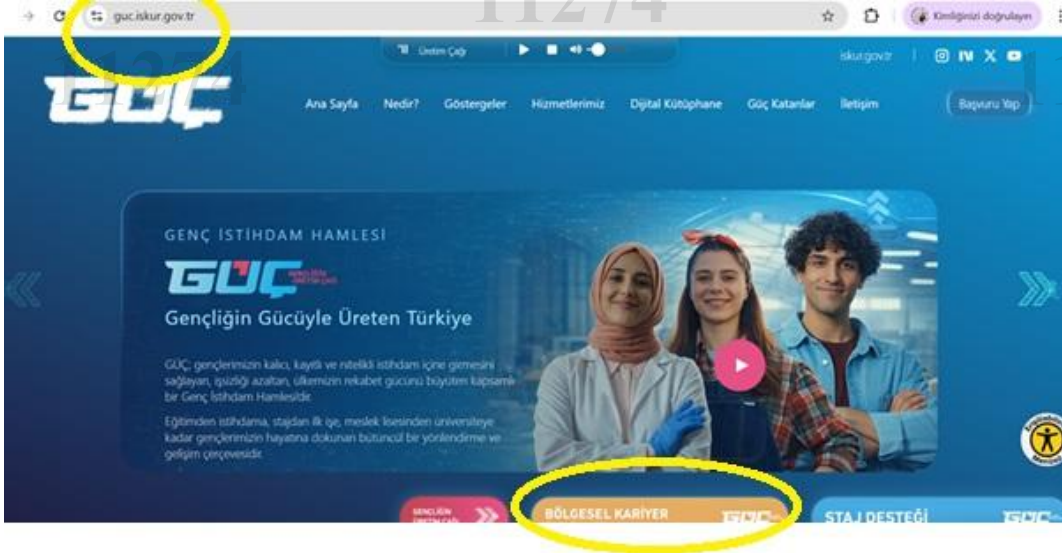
guc.iskur.gov.tr

112/4

Kimliğinizi doğrulayın

Üretim Çağı

iskur.gov.tr

GÜÇ

Ana Sayfa Nedir? Göstergeler Hizmetlerimiz Dijital Kütüphane Güç Katanlar İletişim

Başvuru Yap

GENÇ İSTİHDAM HAMLESİ

GÜÇ

Gençliğin Gücüyle Üreten Türkiye

GÜÇ; gençlerimizin kalıcı, kayıtlı ve nitelikli istihdam içine girmesini sağlayan, işsizliği azaltan, ülkemizin rekabet gücünü büyüten kapsamlı bir Genç İstihdam Hamlesidir.

Eğitimden istihdama, stajdan ilk işe, meslek lisesinden üniversiteye kadar gençlerimizin hayatına dokunan bütüncül bir yönlendirme ve gelişim çerçevesidir.

GENÇLİĞİN ÜRETİM ÇAĞI

BÖLGESEL KARİYER

GÜÇ

STAJ DESTEĞİ

GÜÇ